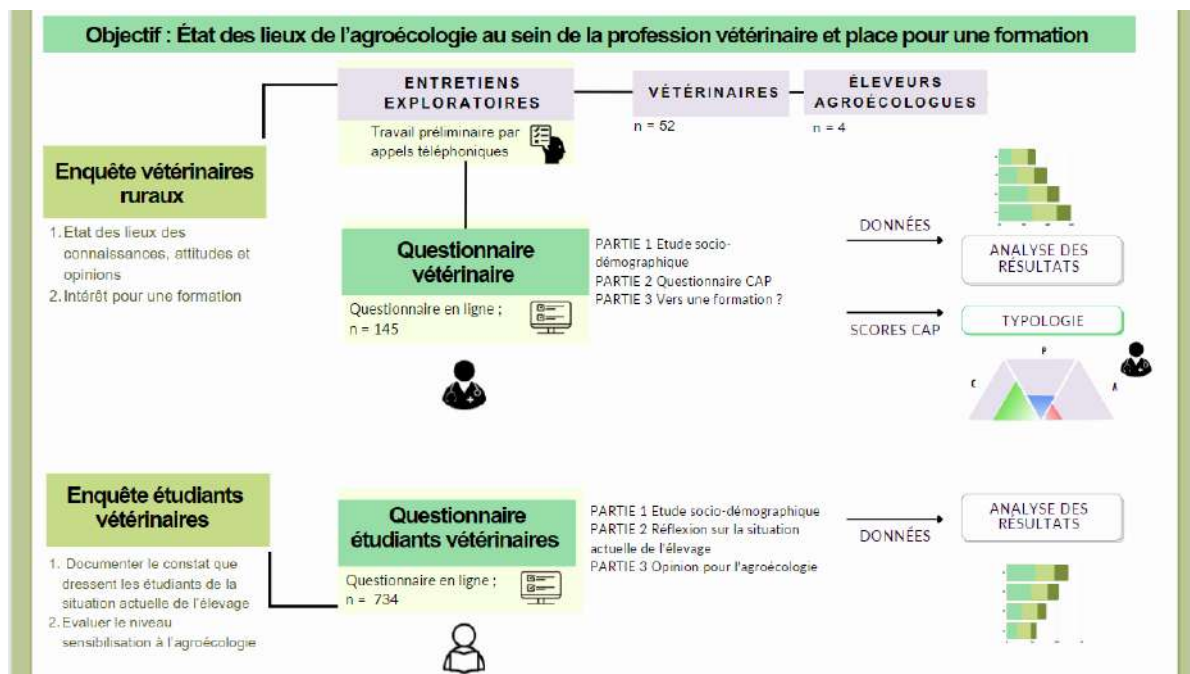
Objectif : État des lieux de l'agroécologie au sein de la profession vétérinaire et place pour une formation

ENTRETIENS EXPLORATOIRES

Travail préliminaire par appels téléphoniques

VÉTÉRINAIRES

n = 52

ÉLEVEURS AGROÉCOLOGUES

n = 4

Enquête vétérinaires ruraux

1. Etat des lieux des connaissances, attitudes et opinions
2. Intérêt pour une formation

Questionnaire vétérinaire

Questionnaire en ligne ; n = 145

PARTIE 1 Etude socio-démographique
PARTIE 2 Questionnaire CAP
PARTIE 3 Vers une formation ?

DONNÉES

ANALYSE DES RÉSULTATS

SCORES CAP

TYPOLOGIE

P

C

A

Enquête étudiants vétérinaires

1. Documenter le constat que dressent les étudiants de la situation actuelle de l'élevage
2. Evaluer le niveau sensibilisation à l'agroécologie

Questionnaire étudiants vétérinaires

Questionnaire en ligne ; n = 734

PARTIE 1 Etude socio-démographique
PARTIE 2 Réflexion sur la situation actuelle de l'élevage
PARTIE 3 Opinion pour l'agroécologie

DONNÉES

ANALYSE DES RÉSULTATS